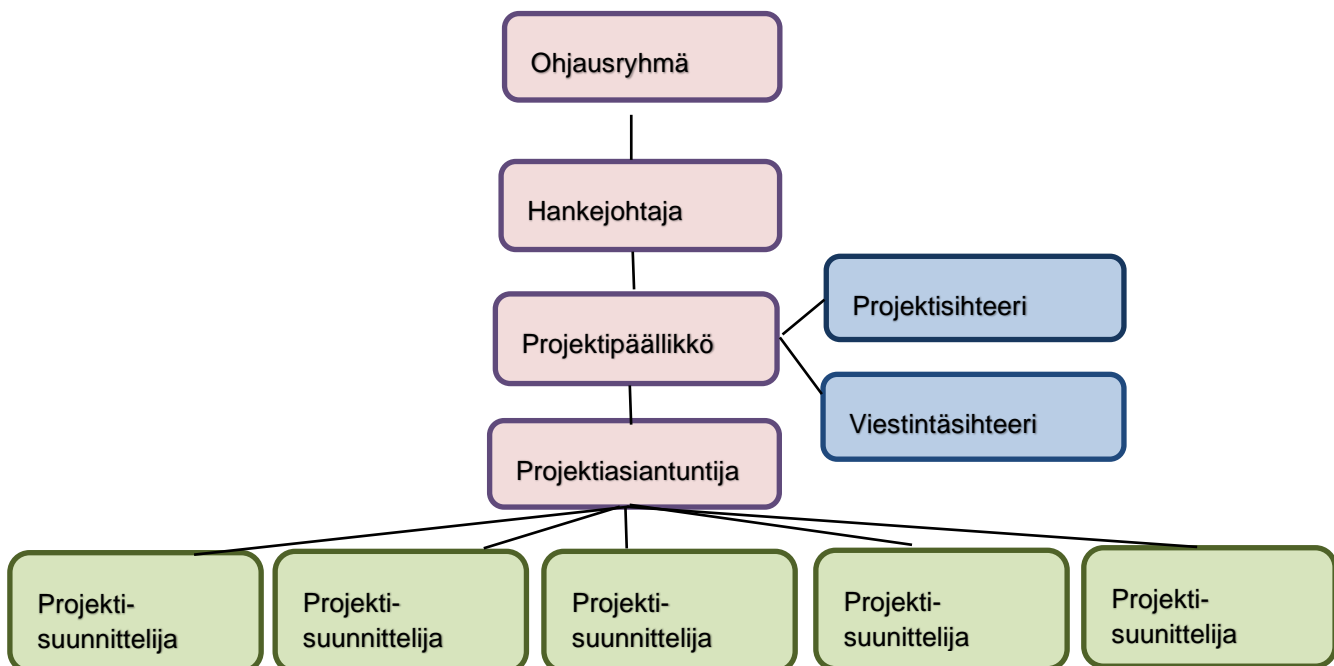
Ohjausryhmä

Hankejohtaja

Projektipäällikkö

Projektisihteeri

Viestintäsihteeri

Projektiasiantuntija

Projekti-suunnittelija

Projekti-suunnittelija

Projekti-suunnittelija

Projekti-suunnittelija

Projekti-suunnittelija